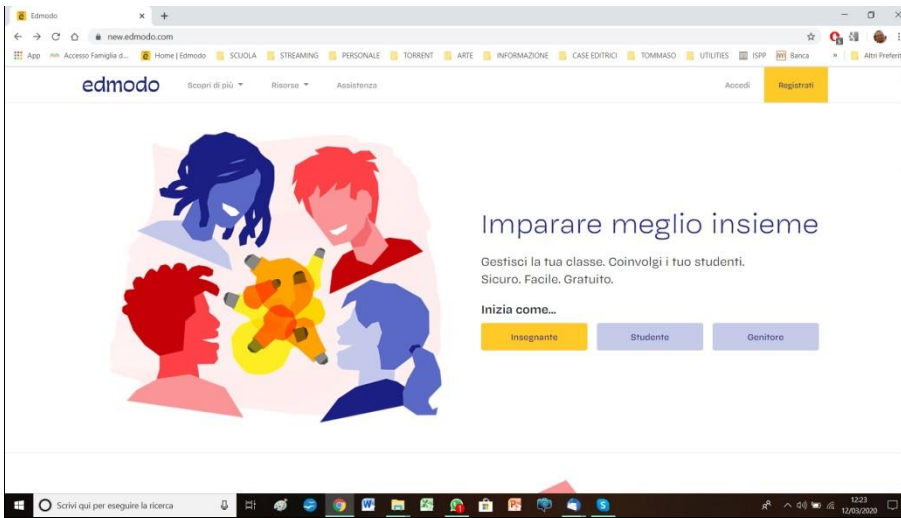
Edmodo
new.edmodo.com
App Accesso Famiglia d... Home | Edmodo SCUOLA STREAMING PERSONALE TORRENT ARTE INFORMAZIONE CASE EDITRICI TOMMASO UTILITIES ISPP Banca » Altri Preferiti

edmodo Scopri di più Risorse Assistenza Accedi Registrati

Imparare meglio insieme

Gestisci la tua classe. Coinvolgi i tuo studenti. Sicuro. Facile. Gratuito.

Inizia come...

Insegnante Studente Genitore

Scrivi qui per eseguire la ricerca

12:23
12/03/2020